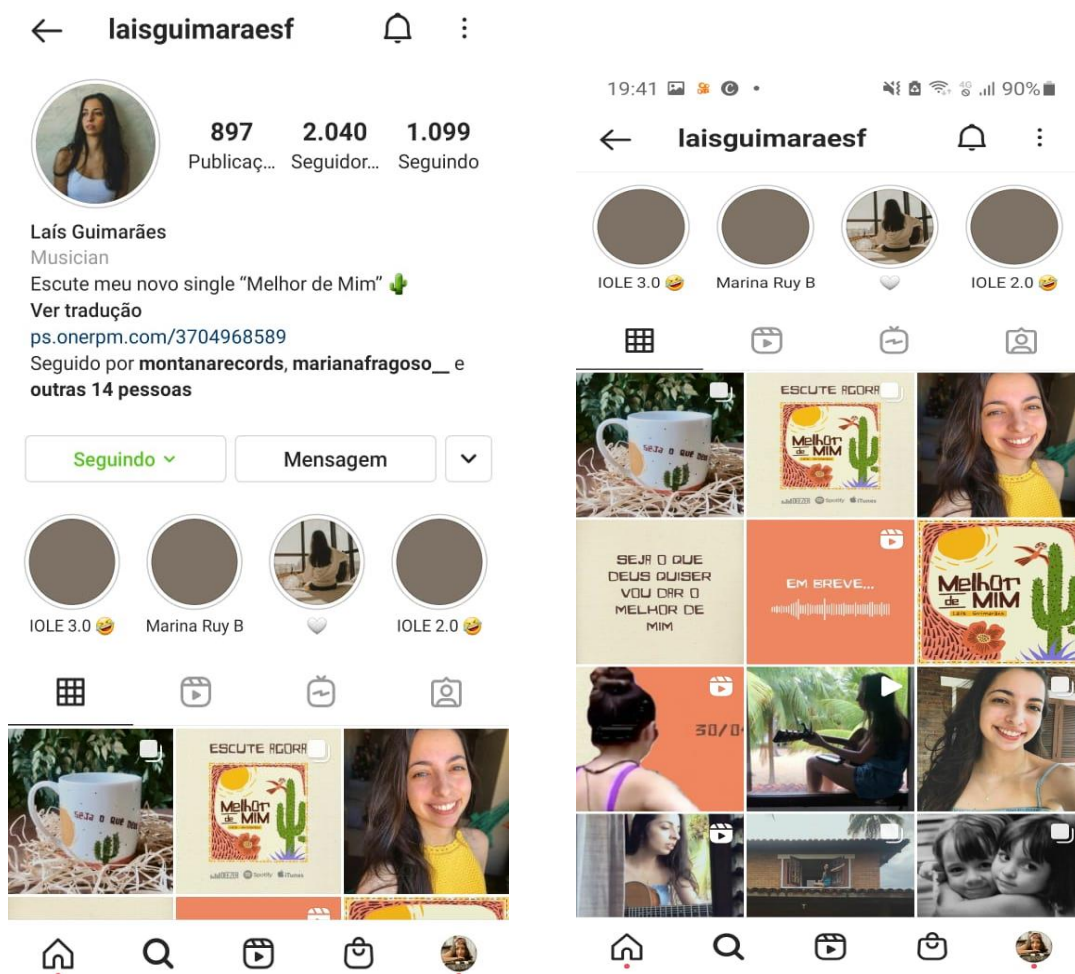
laisguimaraesf

897 Publicaç...
2.040 Seguidor...
1.099 Seguindo

Laís Guimarães
Musician
Escute meu novo single “Melhor de Mim” 🌵
Ver tradução
ps.onerpm.com/3704968589
Seguido por montanarecords, marianafragoso__ e outras 14 pessoas

Seguindo
Mensagem

IOLE 3.0 🤣
Marina Ruy B
🤍
IOLE 2.0 🤣

SEJA O QUE DEUS
ESCUTE AGORA
Melhor de MIM
LAÍS GUIMARÃES
DEEZER Spotify iTunes

19:41 4G 90%

laisguimaraesf

IOLE 3.0 🤣
Marina Ruy B
🤍
IOLE 2.0 🤣

SEJA O QUE DEUS
ESCUTE AGORA
Melhor de MIM
DEEZER Spotify iTunes
SEJA O QUE DEUS QUISER VOU DAR O MELHOR DE MIM
EM BREVE...
Melhor de MIM
LAÍS GUIMARÃES
30/0